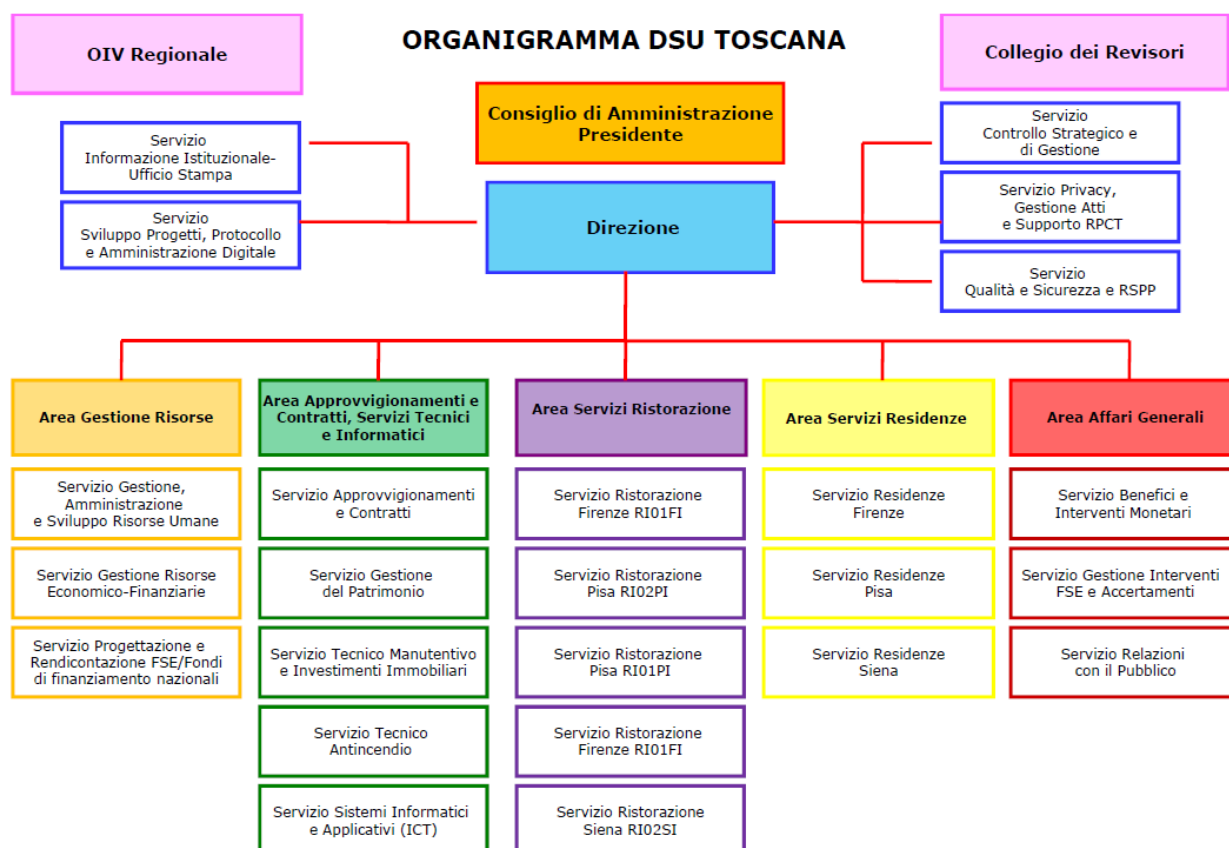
OIV Regionale

ORGANIGRAMMA DSU TOSCANA

Collegio dei Revisori

Consiglio di Amministrazione
Presidente

Servizio
Informazione Istituzionale-
Ufficio Stampa

Servizio
Sviluppo Progetti, Protocollo
e Amministrazione Digitale

Direzione

Servizio
Controllo Strategico e
di Gestione

Servizio Privacy,
Gestione Atti
e Supporto RPCT

Servizio
Qualità e Sicurezza e RSPP

Area Gestione Risorse

Servizio Gestione,
Amministrazione
e Sviluppo Risorse Umane

Servizio Gestione Risorse
Economico-Finanziarie

Servizio Progettazione e
Rendicontazione FSE/Fondi
di finanziamento nazionali

Area Approvvigionamenti e
Contratti, Servizi Tecnici
e Informatici

Servizio Approvvigionamenti
e Contratti

Servizio Gestione
del Patrimonio

Servizio Tecnico Manutentivo
e Investimenti Immobiliari

Servizio Tecnico
Antincendio

Servizio Sistemi Informatici
e Applicativi (ICT)

Area Servizi Ristorazione

Servizio Ristorazione
Firenze RI01FI

Servizio Ristorazione
Pisa RI02PI

Servizio Ristorazione
Pisa RI01PI

Servizio Ristorazione
Firenze RI01FI

Servizio Ristorazione
Siena RI02SI

Area Servizi Residenze

Servizio Residenze
Firenze

Servizio Residenze
Pisa

Servizio Residenze
Siena

Area Affari Generali

Servizio Benefici e
Interventi Monetari

Servizio Gestione Interventi
FSE e Accertamenti

Servizio Relazioni
con il Pubblico